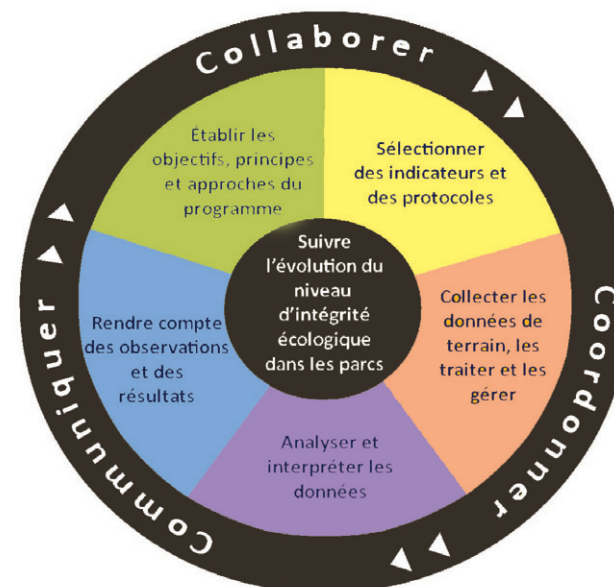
Collaborer

Établir les objectifs, principes et approches du programme

Sélectionner des indicateurs et des protocoles

Suivre l'évolution du niveau d'intégrité écologique dans les parcs

Collecter les données de terrain, les traiter et les gérer

Coordonner

Analyser et interpréter les données

Rendre compte des observations et des résultats

Communiquer